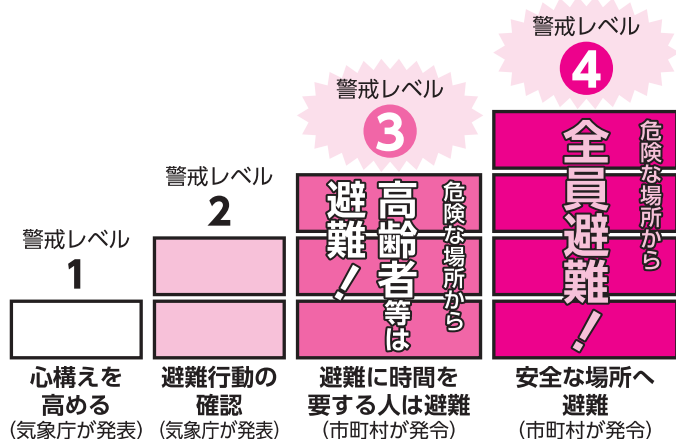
警戒レベル
1
心構えを高める
(気象庁が発表)

警戒レベル
2
避難行動の確認
(気象庁が発表)

警戒レベル
3
危険な場所から
高齢者等は
避難!
避難に時間を要する人は避難
(市町村が発令)

警戒レベル
4
危険な場所から
全員避難!
安全な場所へ避難
(市町村が発令)